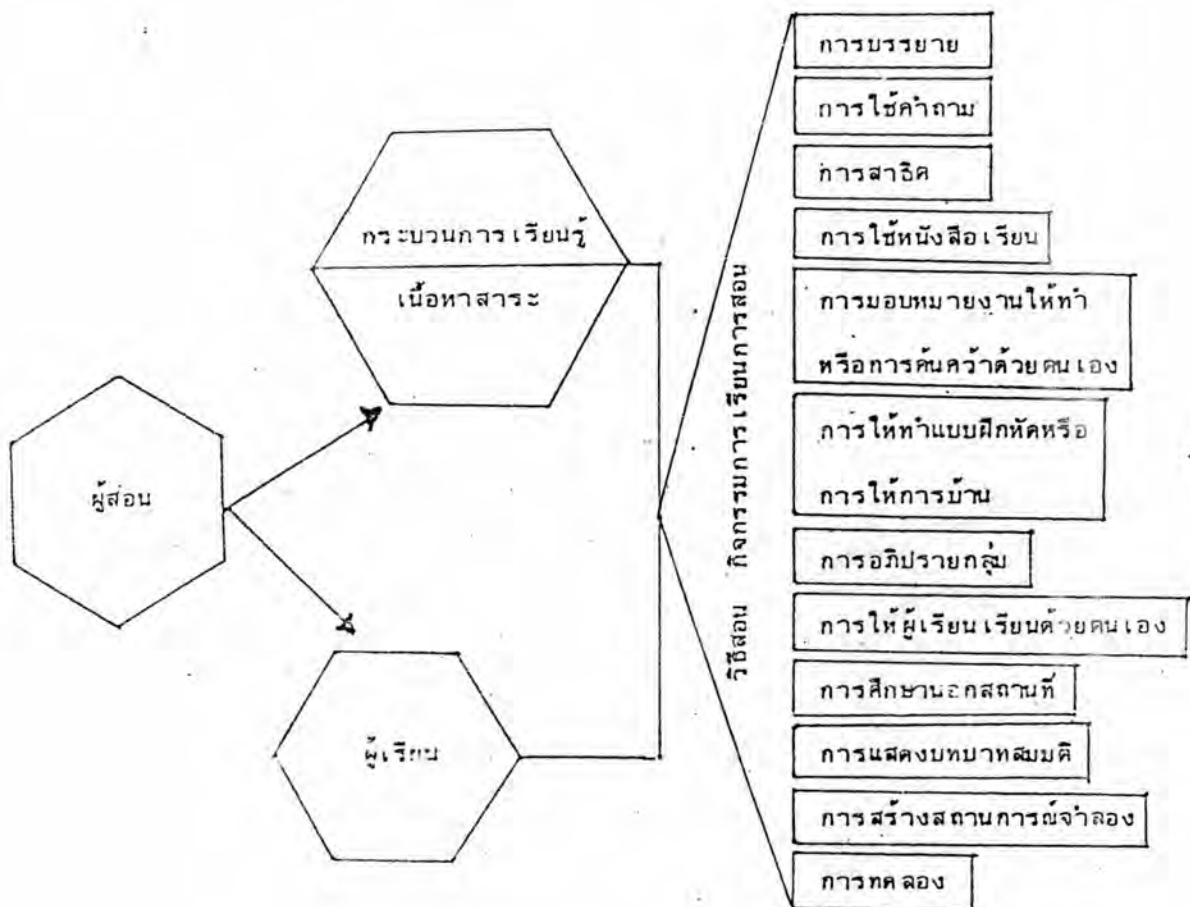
ผู้สอน

กระบวนการเรียนรู้

เนื้อหาสาระ

ผู้เรียน

วิธีสอน กิจกรรมการเรียนการสอน

การบรรยาย

การใช้คำถาม

การสาธิต

การใช้หนังสือเรียน

การมอบหมายงานให้ทำหรือการค้นคว้าด้วยตนเอง

การให้ทำแบบฝึกหัดหรือการให้การบ้าน

การอภิปรายกลุ่ม

การให้ผู้เรียนเรียนด้วยตนเอง

การศึกษานอกสถานที่

การแสดงบทบาทสมมติ

การสร้างสถานการณ์จำลอง

การทดลอง